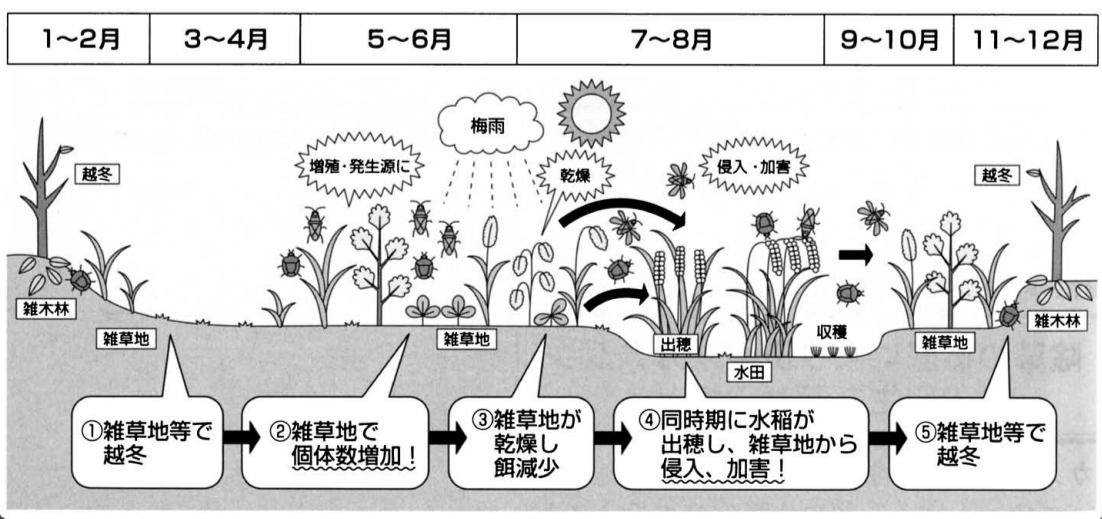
| 1~2月 | 3~4月 | 5~6月 | 7~8月 | 9~10月 | 11~12月 |
|---|---|---|---|---|---|

越冬

雑木林

雑草地

増殖・発生源に

梅雨

乾燥

侵入・加害

雑草地

出穂

水田

収穫

雑草地

越冬

雑木林

①雑草地等で越冬

②雑草地で個体数増加！

③雑草地が乾燥し餌減少

④同時期に水稲が出穂し、雑草地から侵入、加害！

⑤雑草地等で越冬